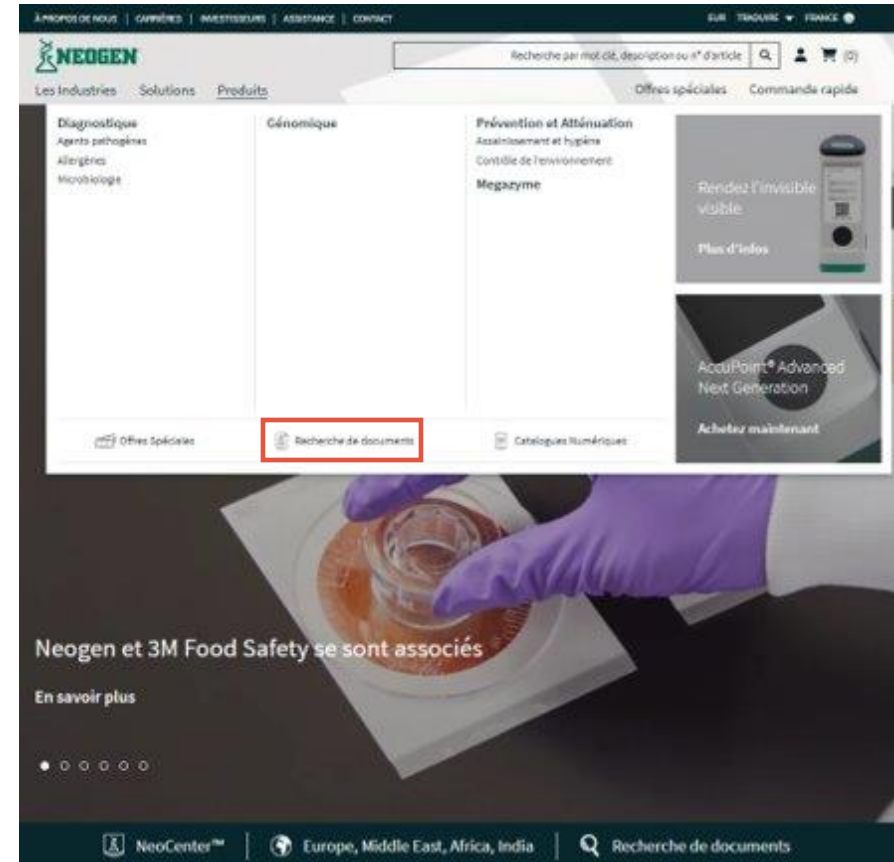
À PROPOS DE NOUS | CARRIÈRES | INVESTISSEURS | ASSISTANCE | CONTACT

EUR TROUVRE ▾ FRANCE

NEOGEN

Recherche par mot clé, description ou n° d'article

(0)

Les Industries Solutions Produits

Offres spéciales Commande rapide

Diagnostique
Agents pathogènes
Allergènes
Microbiologie

Génomique

Prévention et Atténuation
Assainissement et hygiène
Contrôle de l'environnement

Megazyme

Rendez l'invisible visible

Plus d'infos

AccuPoint® Advanced Next Generation

Achetez maintenant

Offres Spéciales

Recherche de documents

Catalogues Numériques

Neogen et 3M Food Safety se sont associés

En savoir plus

NeoCenter™ | Europe, Middle East, Africa, India | Recherche de documents